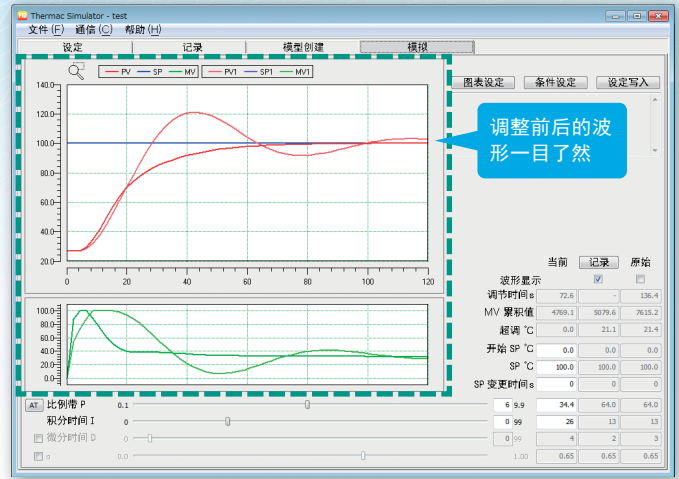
Thermac Simulator - test

文件 (F) 通信 (C) 帮助 (H)

设定 记录 模型创建 模拟

PV SP MV PV1 SP1 MV1

140.0
120.0
100.0
80.0
60.0
40.0
20.0
0 20 40 60 80 100 120

100.0
80.0
60.0
40.0
20.0
0.0

图表设定 条件设定 设定写入

调整前后的波形一目了然

| | 当前 | 记录 | 原始 |
|---|---|---|---|
| 波形显示 | ☑ | | ☐ |
| 调节时间 s | 72.6 | - | 136.4 |
| MV 累积值 | 4769.1 | 5079.6 | 7615.2 |
| 超调 ℃ | 0.0 | 21.1 | 21.4 |
| 开始 SP ℃ | 0.0 | 0.0 | 0.0 |
| SP ℃ | 100.0 | 100.0 | 100.0 |
| SP 变更时间 s | 0 | 0 | 0 |

AT 比例带 P 0.1 6 9.9 34.4 64.0 64.0
积分时间 I 0 0 99 26 13 13
微分时间 D 0 0 99 4 2 3
α 0.0 1.00 0.65 0.65 0.65